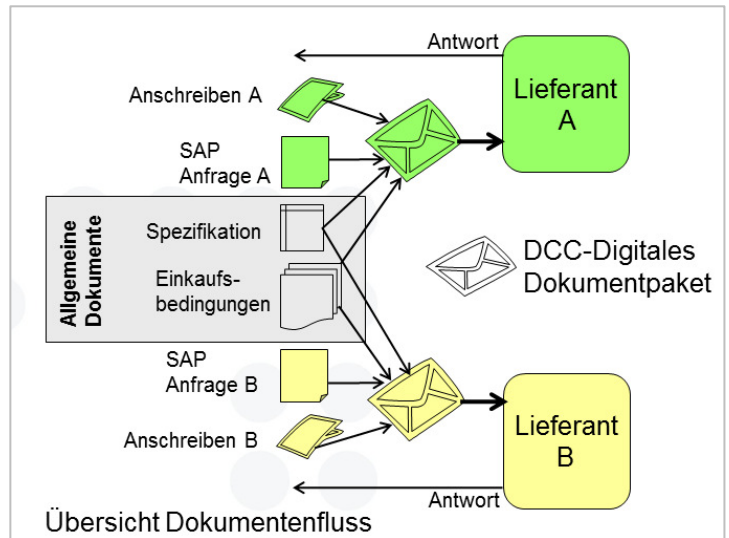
Antwort

Lieferant A

Anschreiben A

SAP Anfrage A

Allgemeine Dokumente

Spezifikation

Einkaufsbedingungen

DCC-Digitales Dokumentpaket

SAP Anfrage B

Anschreiben B

Lieferant B

Antwort

Übersicht Dokumentenfluss